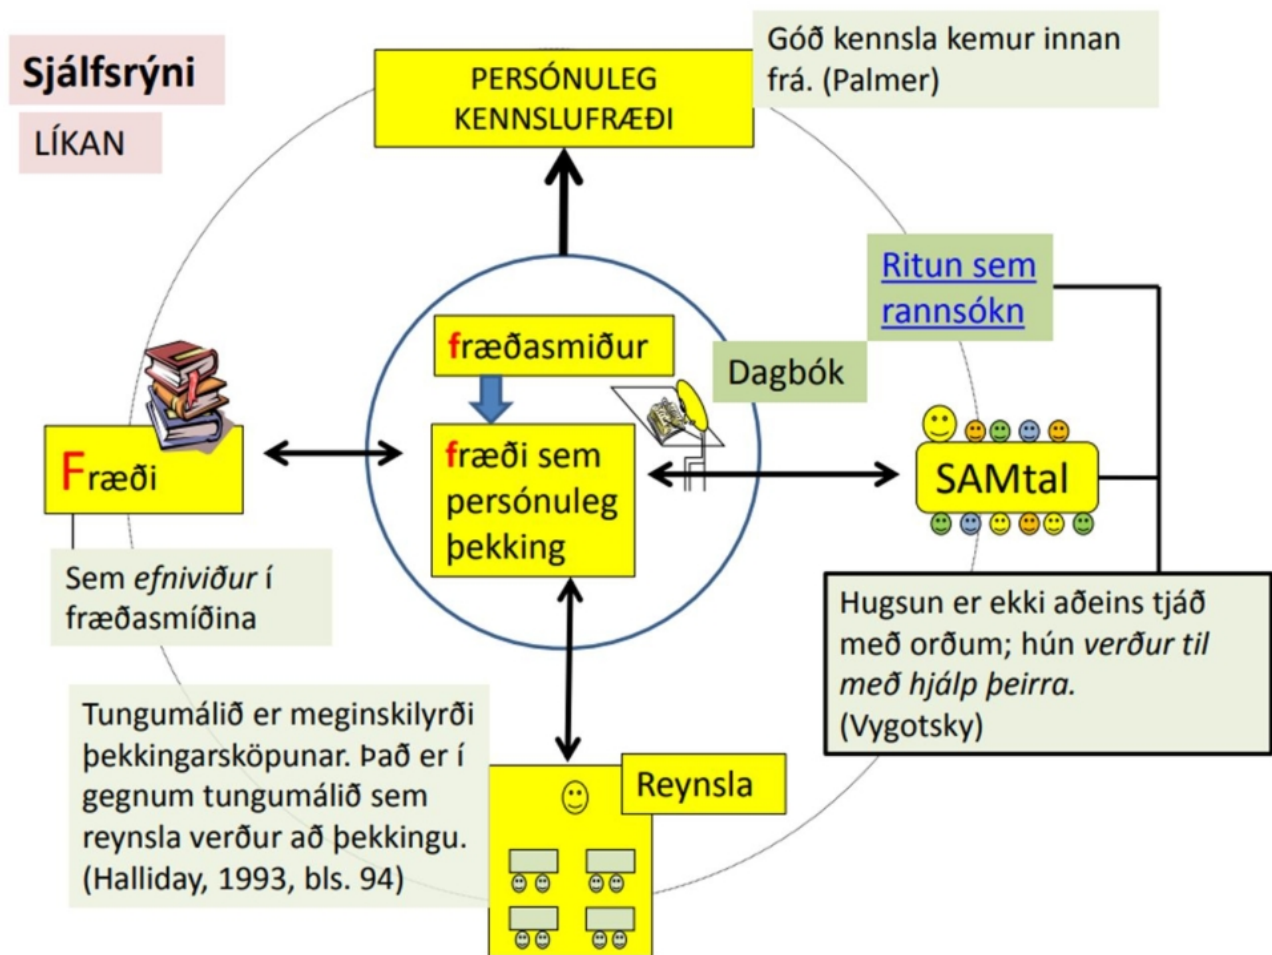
Sjálfsrýni

LÍKAN

PERSÓNULEG KENNSLUFRÆÐI

Góð kennsla kemur innan frá. (Palmer)

Ritun sem rannsókn

fræðasmiður

Dagbók

fræði sem persónuleg þekking

Fræði

SAMtal

Sem *efniviður* í fræðasmíðina

Hugsun er ekki aðeins tjáð með orðum; hún *verður til með hjálp þeirra.* (Vygotsky)

Tungumálið er meginskilyrði þekkingarsköpunar. Það er í gegnum tungumálið sem reynsla verður að þekkingu. (Halliday, 1993, bls. 94)

Reynsla